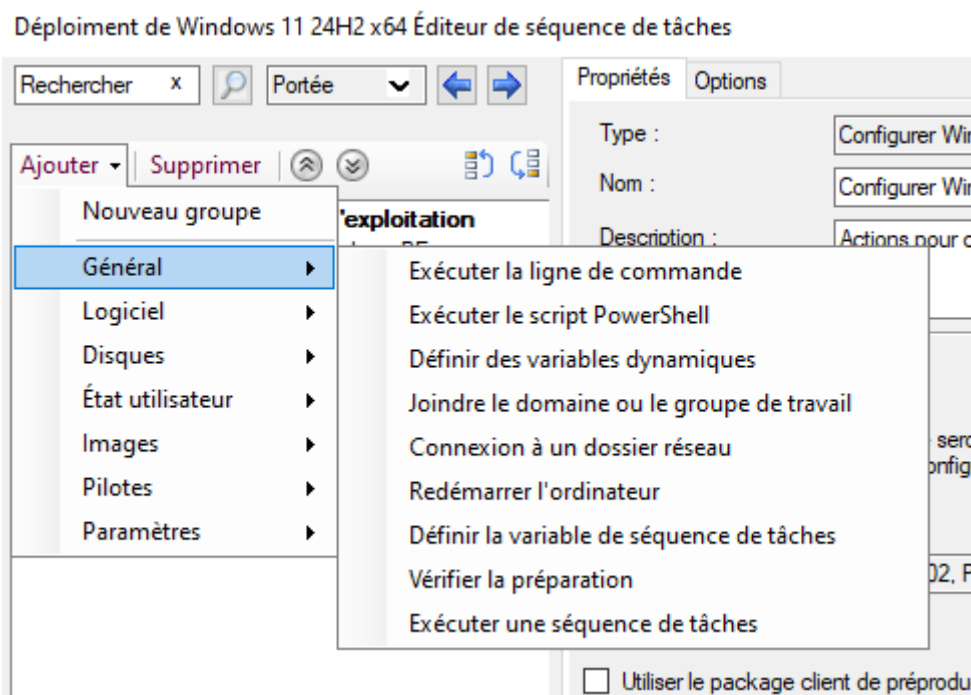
Déploiement de Windows 11 24H2 x64 Éditeur de séquence de tâches

Rechercher x

Portée

Propriétés Options

Type : Configurer Wi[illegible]

Nom : Configurer Wi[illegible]

Description : Actions pour c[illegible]

Ajouter ▾ | Supprimer

Nouveau groupe

'exploitation

Général

Logiciel

Disques

État utilisateur

Images

Pilotes

Paramètres

Exécuter la ligne de commande

Exécuter le script PowerShell

Définir des variables dynamiques

Joindre le domaine ou le groupe de travail

Connexion à un dossier réseau

Redémarrer l'ordinateur

Définir la variable de séquence de tâches

Vérifier la préparation

Exécuter une séquence de tâches

serc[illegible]

onfig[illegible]

02, F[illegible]

Utiliser le package client de préprodu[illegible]